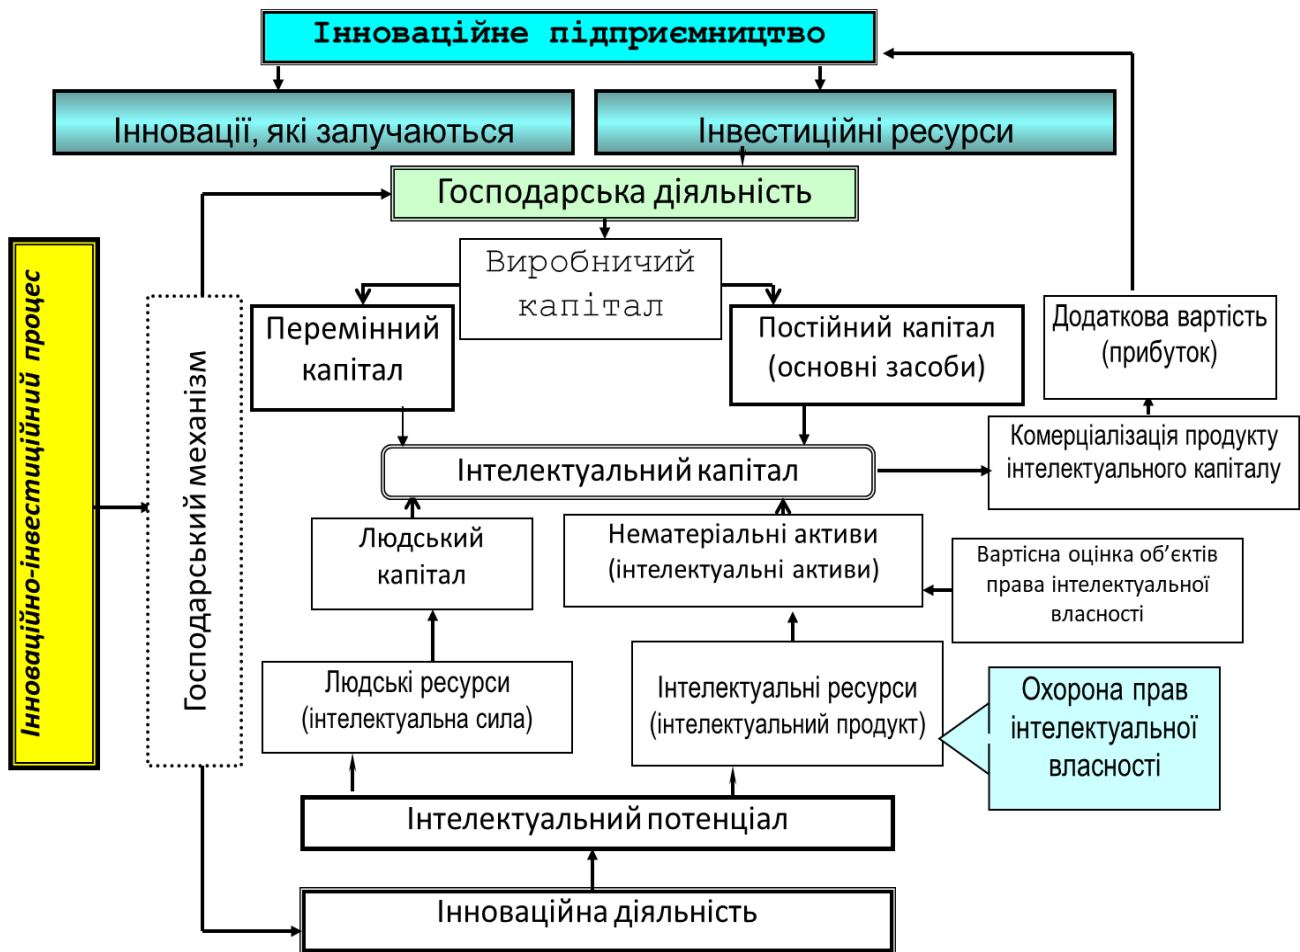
Інноваційне підприємництво

Інновації, які залучаються

Інвестиційні ресурси

Господарська діяльність

Виробничий капітал

Перемінний капітал

Постійний капітал (основні засоби)

Додаткова вартість (прибуток)

Комерціалізація продукту інтелектуального капіталу

Інтелектуальний капітал

Людський капітал

Нематеріальні активи (інтелектуальні активи)

Вартісна оцінка об'єктів права інтелектуальної власності

Людські ресурси (інтелектуальна сила)

Інтелектуальні ресурси (інтелектуальний продукт)

Охорона прав інтелектуальної власності

Інтелектуальний потенціал

Інноваційна діяльність

Інноваційно-інвестиційний процес

Господарський механізм